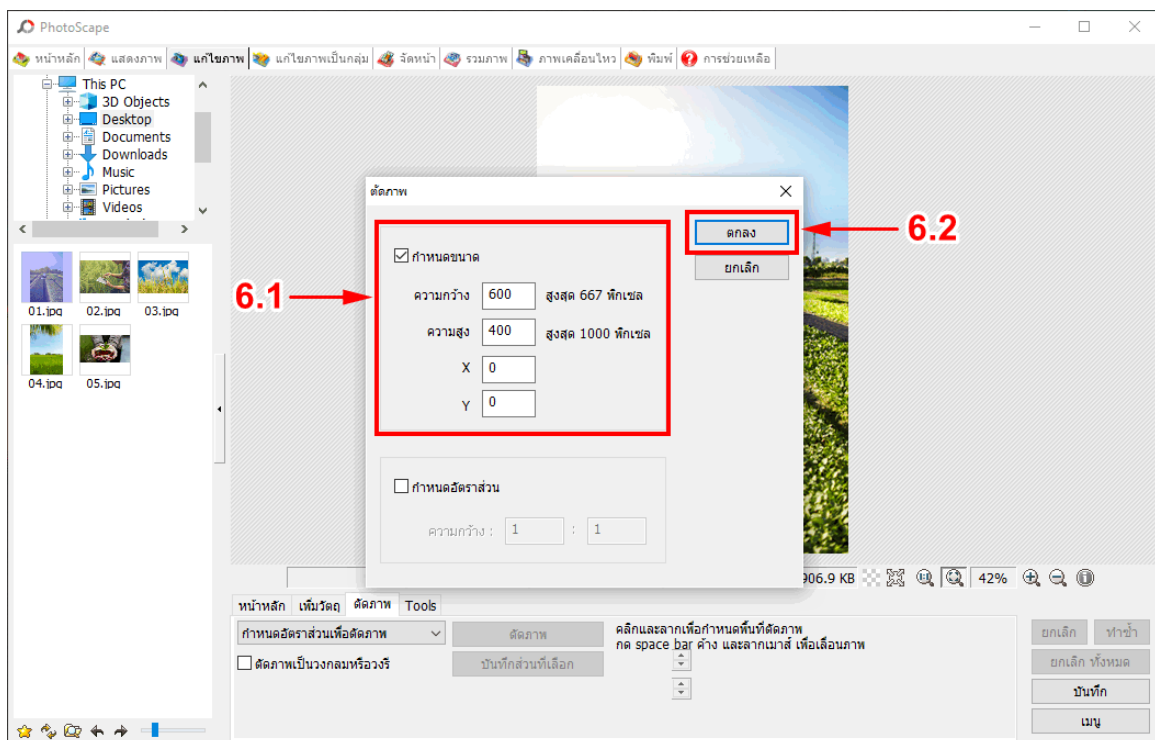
PhotoScape

หน้าหลัก | แสดงภาพ | แก้ไขภาพ | แก้ไขภาพเป็นกลุ่ม | จัดหน้า | รวมภาพ | ภาพเคลื่อนไหว | พิมพ์ | การช่วยเหลือ

This PC
3D Objects
Desktop
Documents
Downloads
Music
Pictures
Videos

01.jpg 02.jpg 03.jpg
04.jpg 05.jpg

ตัดภาพ

กำหนดขนาด
ความกว้าง 600 สูงสุด 667 พิกเซล
ความสูง 400 สูงสุด 1000 พิกเซล
X 0
Y 0

กำหนดอัตราส่วน
ความกว้าง : 1 : 1

ตกลง
ยกเลิก

6.1
6.2

906.9 KB 42%

หน้าหลัก | เพิ่มวัตถุ | ตัดภาพ | Tools

กำหนดอัตราส่วนเพื่อตัดภาพ
ตัดภาพ
คลิกและลากเพื่อกำหนดพื้นที่ตัดภาพ
กด space bar ค้าง และลากเมาส์ เพื่อเลื่อนภาพ
ตัดภาพเป็นวงกลมหรือวงรี
บันทึกส่วนที่เลือก

ยกเลิก
ทำซ้ำ
ยกเลิก ทั้งหมด
บันทึก
เมนู